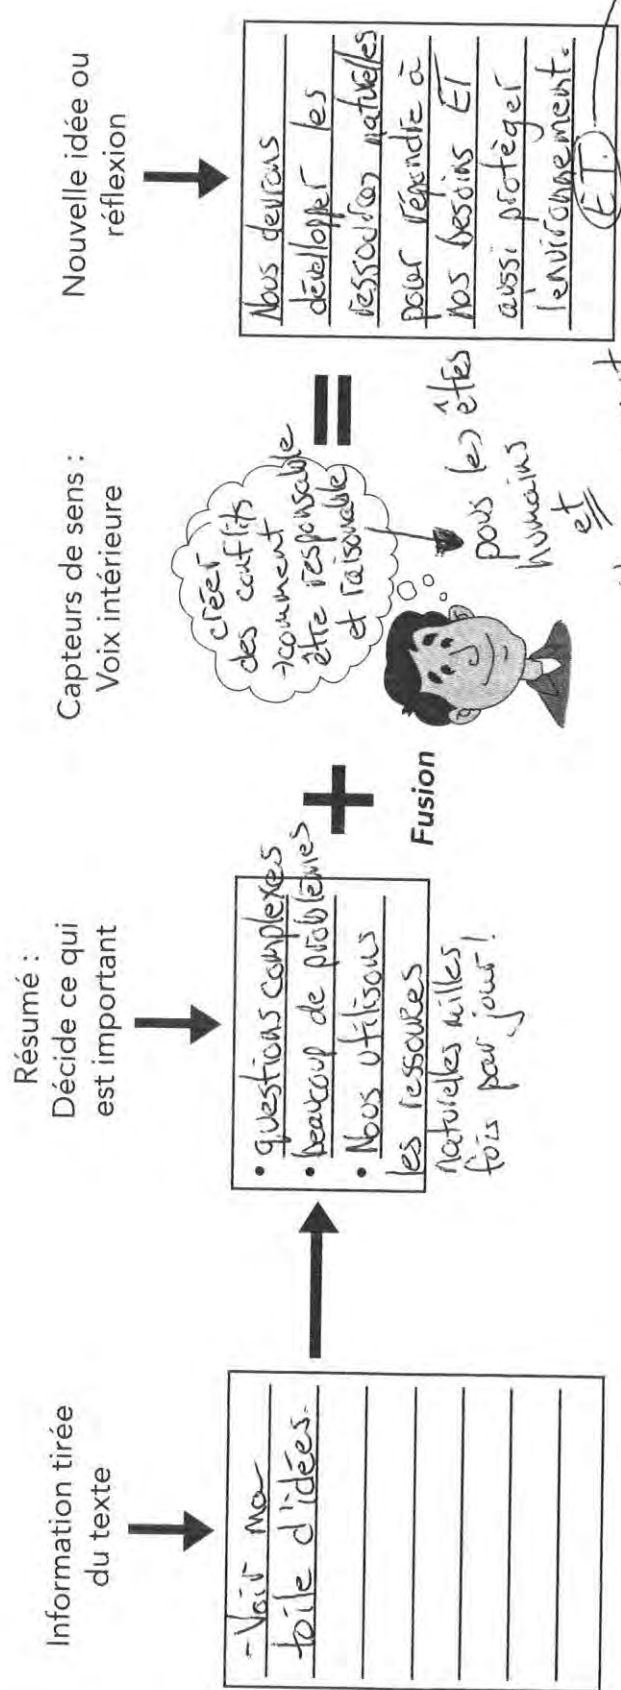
Information tirée du texte

-Voir ma toile d'idées.

Résumé : Décide ce qui est important

• questions complexes
• beaucoup de problèmes
• Nous utilisons les ressources naturelles milles fois par jour!

Fusion

Capteurs de sens : Voix intérieure

créer des conflits →comment être responsable et raisonable

pour les êtes humains et

Nouvelle idée ou réflexion

Nous devrons développer les ressources naturelles pour répondre à nos besoins ET aussi protéger l'environnement. ET